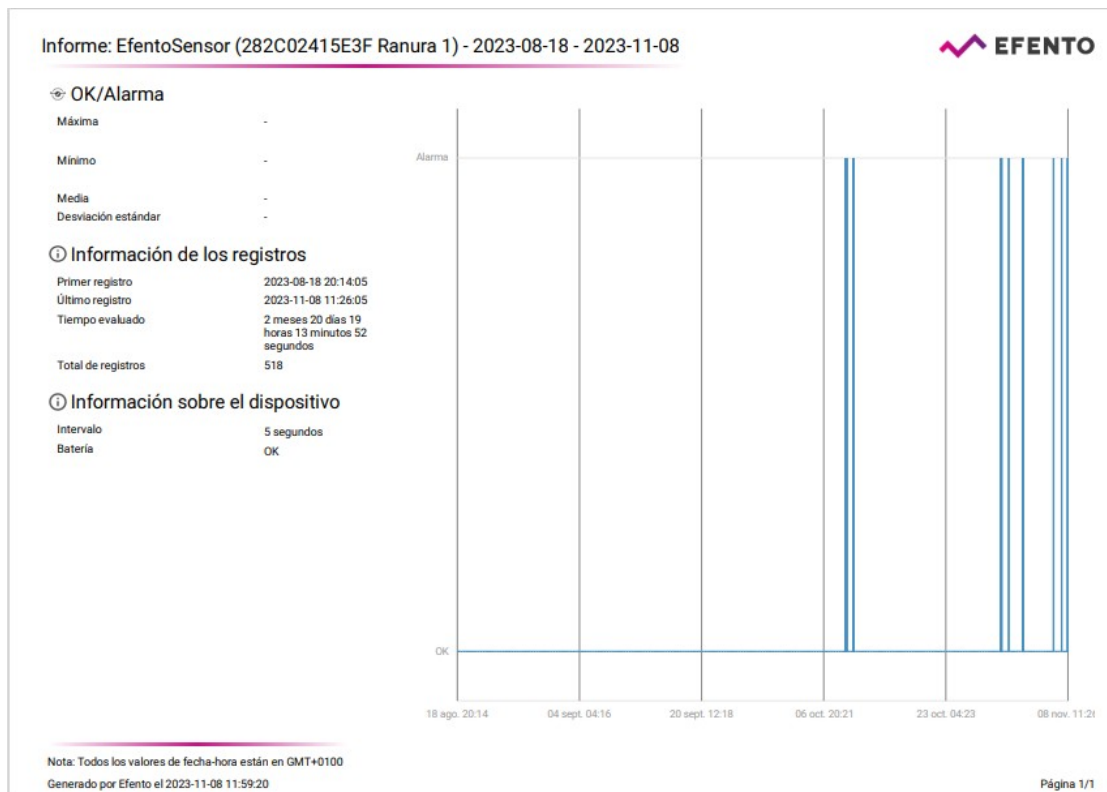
Informe: EfentoSensor (282C02415E3F Ranura 1) - 2023-08-18 - 2023-11-08

EFENTO

OK/Alarma

| | |
|---|---|
| Máxima | - |
| Mínimo | - |
| Media | - |
| Desviación estándar | - |

Información de los registros

| | |
|---|---|
| Primer registro | 2023-08-18 20:14:05 |
| Último registro | 2023-11-08 11:26:05 |
| Tiempo evaluado | 2 meses 20 días 19 horas 13 minutos 52 segundos |
| Total de registros | 518 |

Información sobre el dispositivo

| | |
|---|---|
| Intervalo | 5 segundos |
| Batería | OK |

Alarma

OK

18 ago. 20:14
04 sept. 04:16
20 sept. 12:18
06 oct. 20:21
23 oct. 04:23
08 nov. 11:2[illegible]

Nota: Todos los valores de fecha-hora están en GMT+0100

Generado por Efento el 2023-11-08 11:59:20

Página 1/1